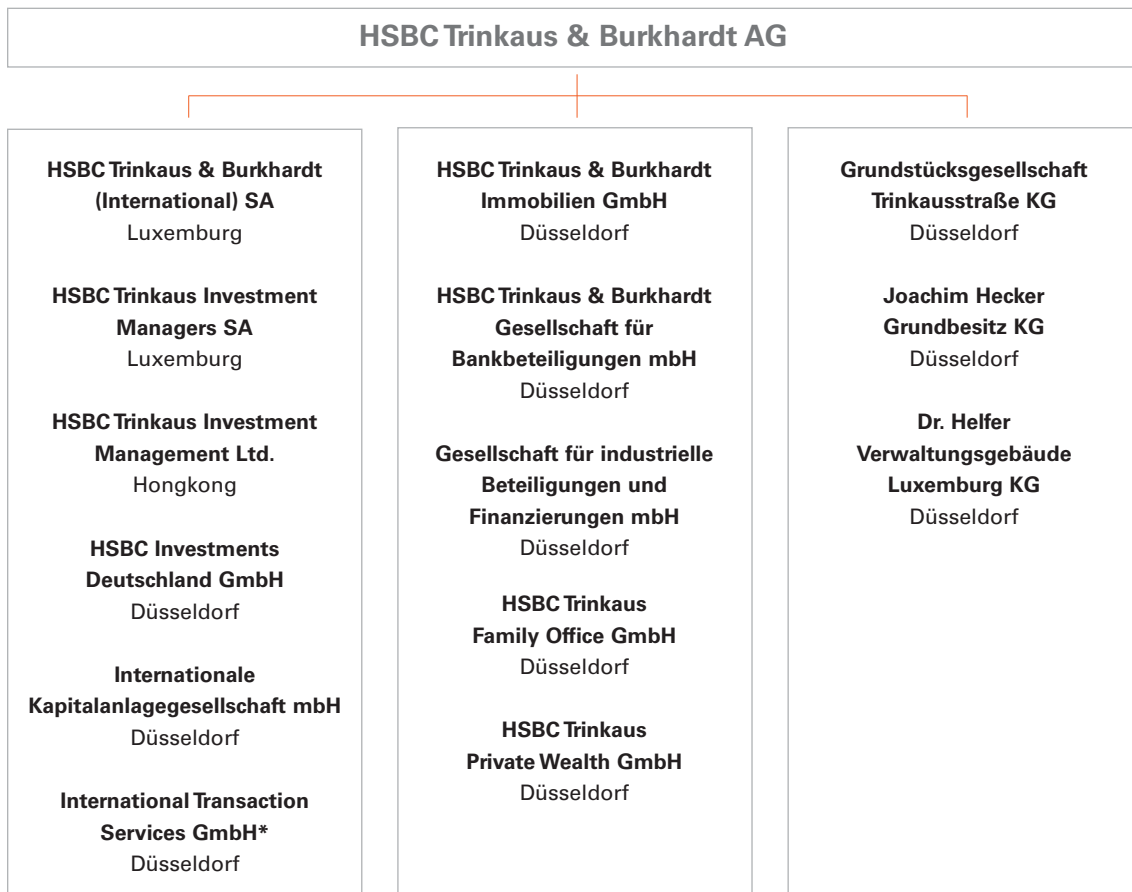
HSBC Trinkaus & Burkhardt AG

HSBC Trinkaus & Burkhardt (International) SA
Luxemburg

HSBC Trinkaus Investment Managers SA
Luxemburg

HSBC Trinkaus Investment Management Ltd.
Hongkong

HSBC Investments Deutschland GmbH
Düsseldorf

Internationale Kapitalanlagegesellschaft mbH
Düsseldorf

International Transaction Services GmbH*
Düsseldorf

HSBC Trinkaus & Burkhardt Immobilien GmbH
Düsseldorf

HSBC Trinkaus & Burkhardt Gesellschaft für Bankbeteiligungen mbH
Düsseldorf

Gesellschaft für industrielle Beteiligungen und Finanzierungen mbH
Düsseldorf

HSBC Trinkaus Family Office GmbH
Düsseldorf

HSBC Trinkaus Private Wealth GmbH
Düsseldorf

Grundstücksgesellschaft Trinkausstraße KG
Düsseldorf

Joachim Hecker Grundbesitz KG
Düsseldorf

Dr. Helfer Verwaltungsgebäude Luxemburg KG
Düsseldorf